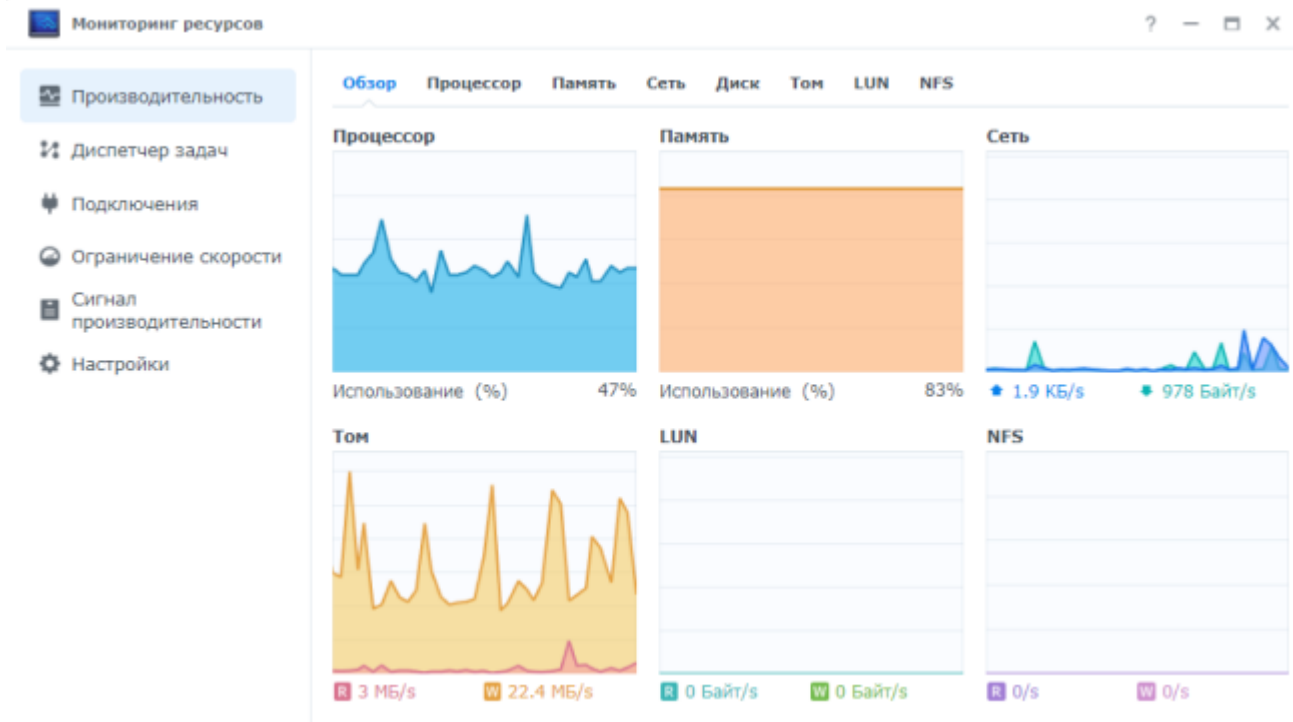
Мониторинг ресурсов

? — ☐ ✕

Производительность
Диспетчер задач
Подключения
Ограничение скорости
Сигнал производительности
Настройки

Обзор Процессор Память Сеть Диск Том LUN NFS

Процессор
Использование (%) 47%

Память
Использование (%) 83%

Сеть
1.9 КБ/s 978 Байт/s

Том
R 3 МБ/s W 22.4 МБ/s

LUN
R 0 Байт/s W 0 Байт/s

NFS
R 0/s W 0/s